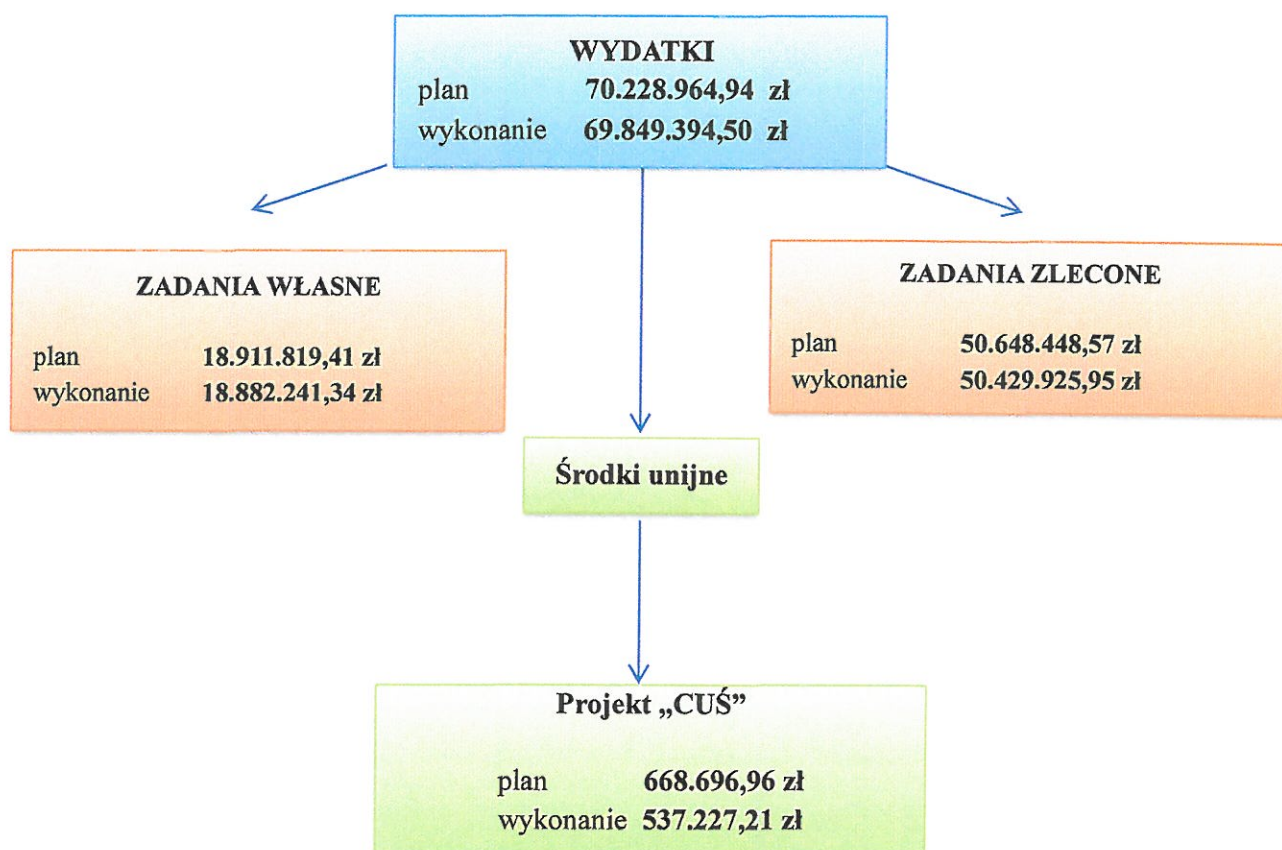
WYDATKI
plan 70.228.964,94 zł
wykonanie 69.849.394,50 zł

ZADANIA WŁASNE

plan 18.911.819,41 zł
wykonanie 18.882.241,34 zł

ZADANIA ZLECONE

plan 50.648.448,57 zł
wykonanie 50.429.925,95 zł

Środki unijne

Projekt „CUŚ"

plan 668.696,96 zł
wykonanie 537.227,21 zł